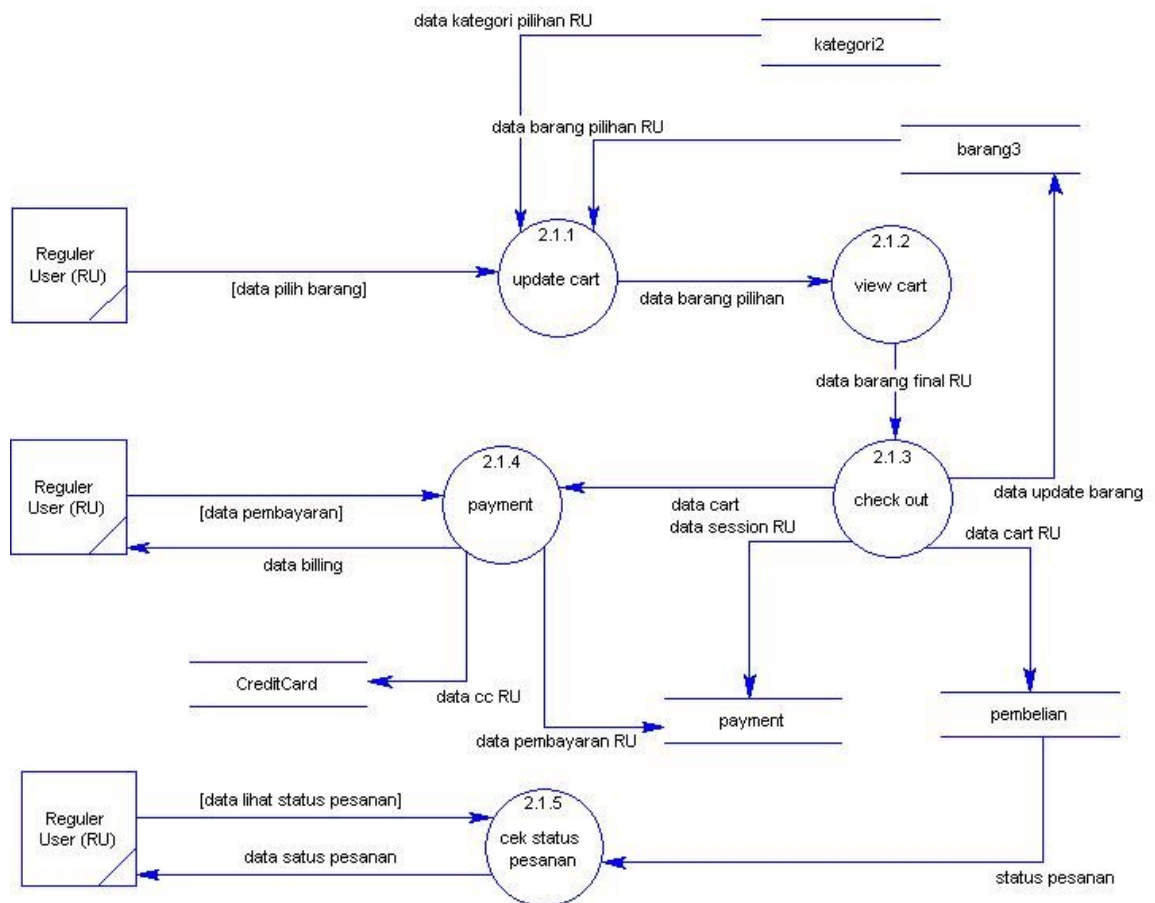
data kategori pilihan RU

kategori2

data barang pilihan RU

barang3

Reguler User (RU)

[data pilih barang]

2.1.1
update cart

data barang pilihan

2.1.2
view cart

data barang final RU

Reguler User (RU)

[data pembayaran]

2.1.4
payment

data cart
data session RU

2.1.3
check out

data update barang

data cart RU

data billing

CreditCard

data cc RU

payment

pembelian

data pembayaran RU

Reguler User (RU)

[data lihat status pesanan]

2.1.5
cek status pesanan

data satus pesanan

status pesanan